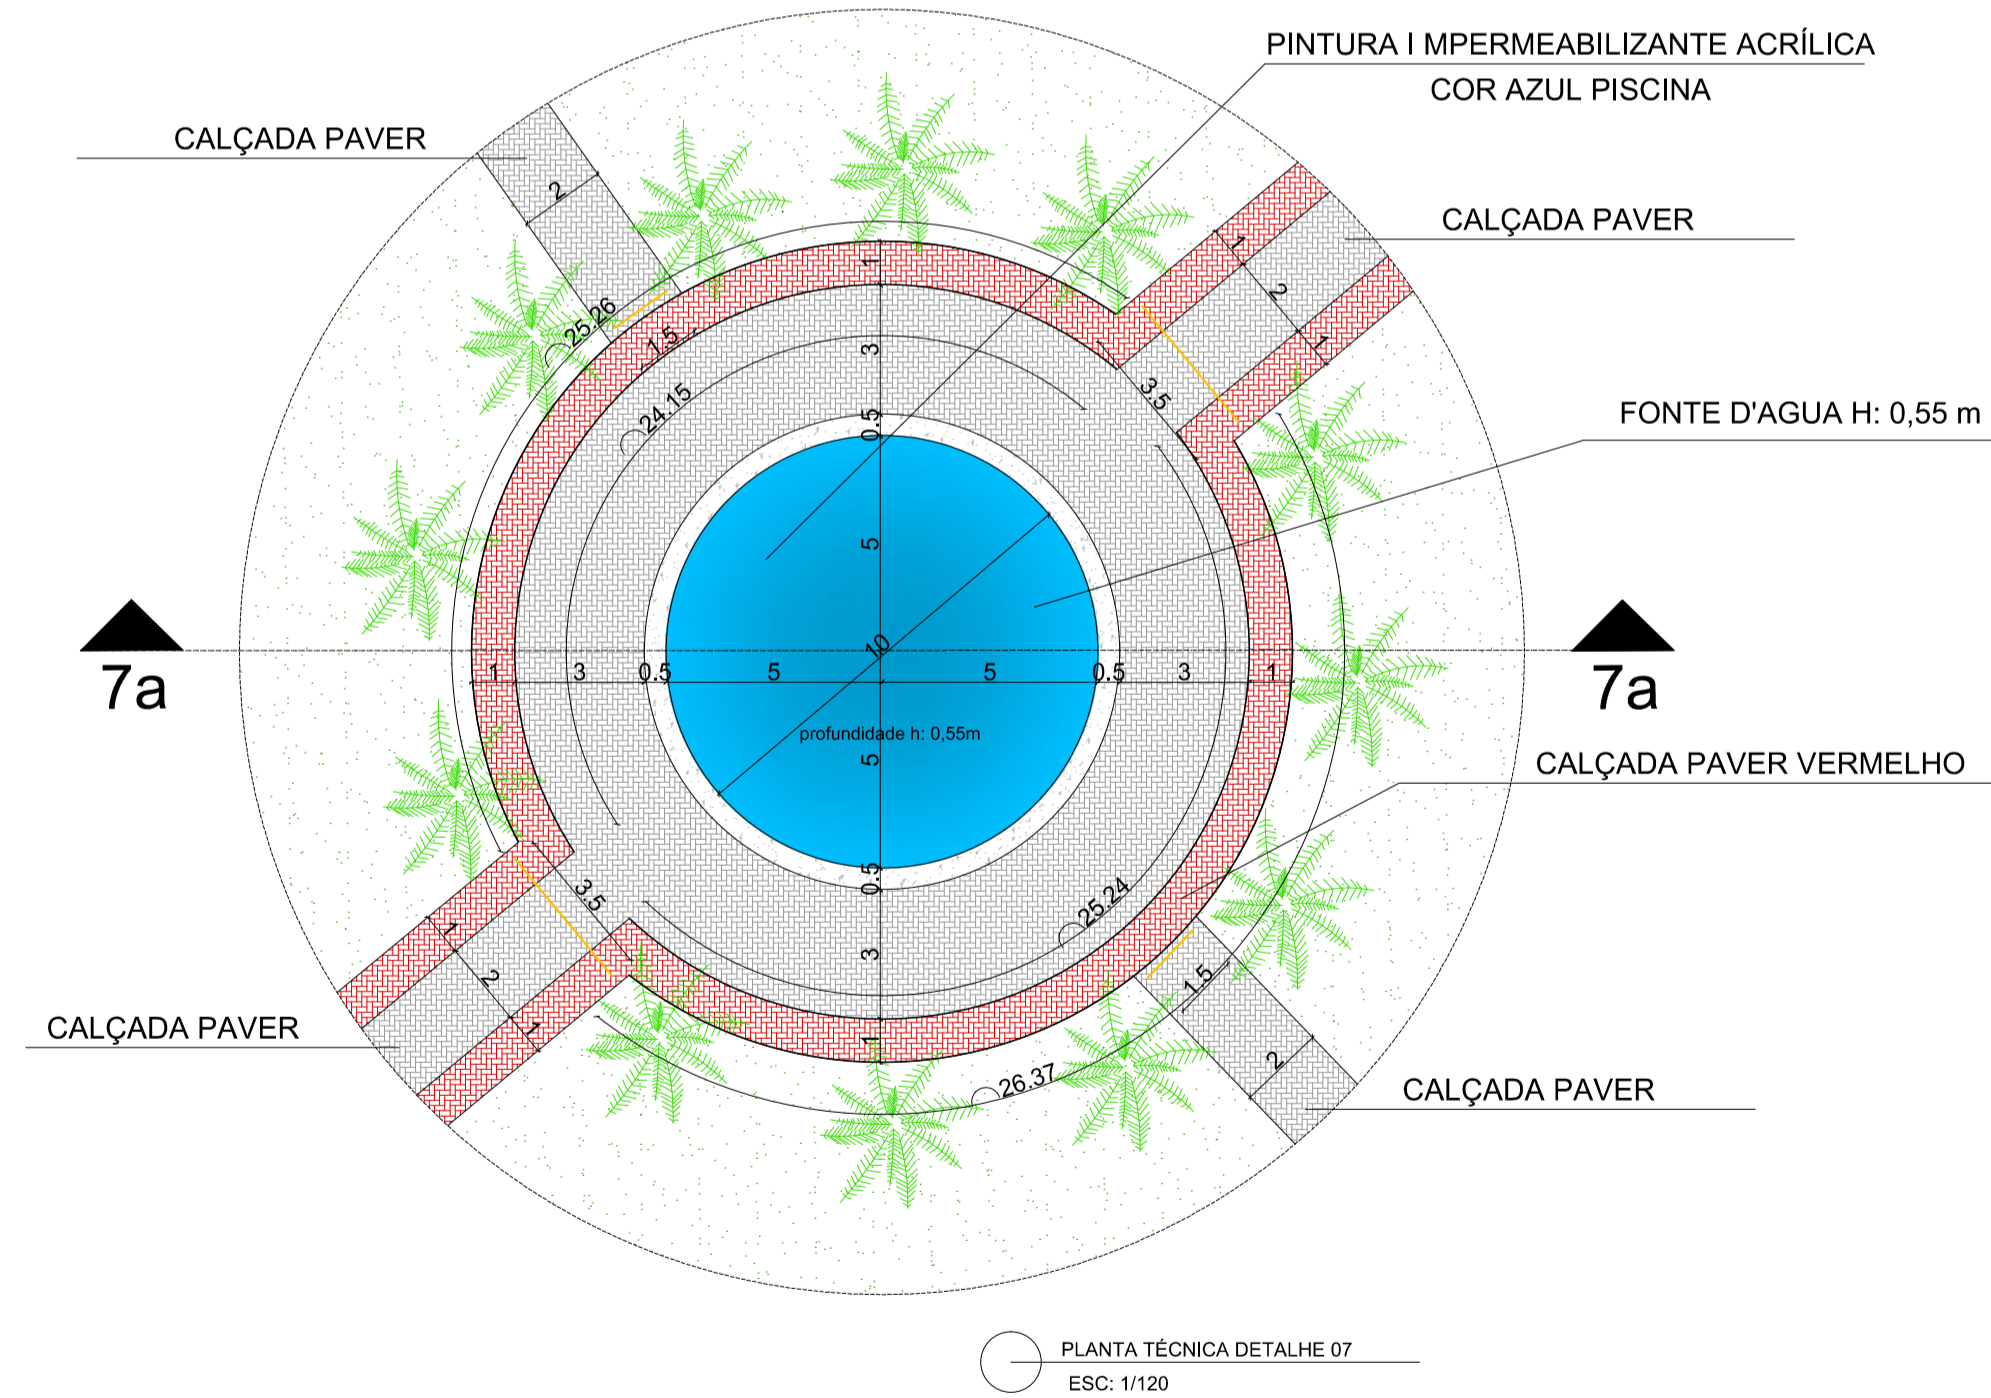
PINTURA I MPERMEABILIZANTE ACRÍLICA
COR AZUL PISCINA

CALÇADA PAVER

CALÇADA PAVER

FONTE D'AGUA H: 0,55 m

CALÇADA PAVER VERMELHO

CALÇADA PAVER

CALÇADA PAVER

7a

7a

2
25.26
1.5
24.15
1
3
0.5
5
10
5
0.5
3
1
1
2
1
3.5
1
3
0.5
5
5
0.5
3
1
profundidade h: 0,55m
3.5
1
2
1
25.24
1.5
2
26.37

PLANTA TÉCNICA DETALHE 07
ESC: 1/120